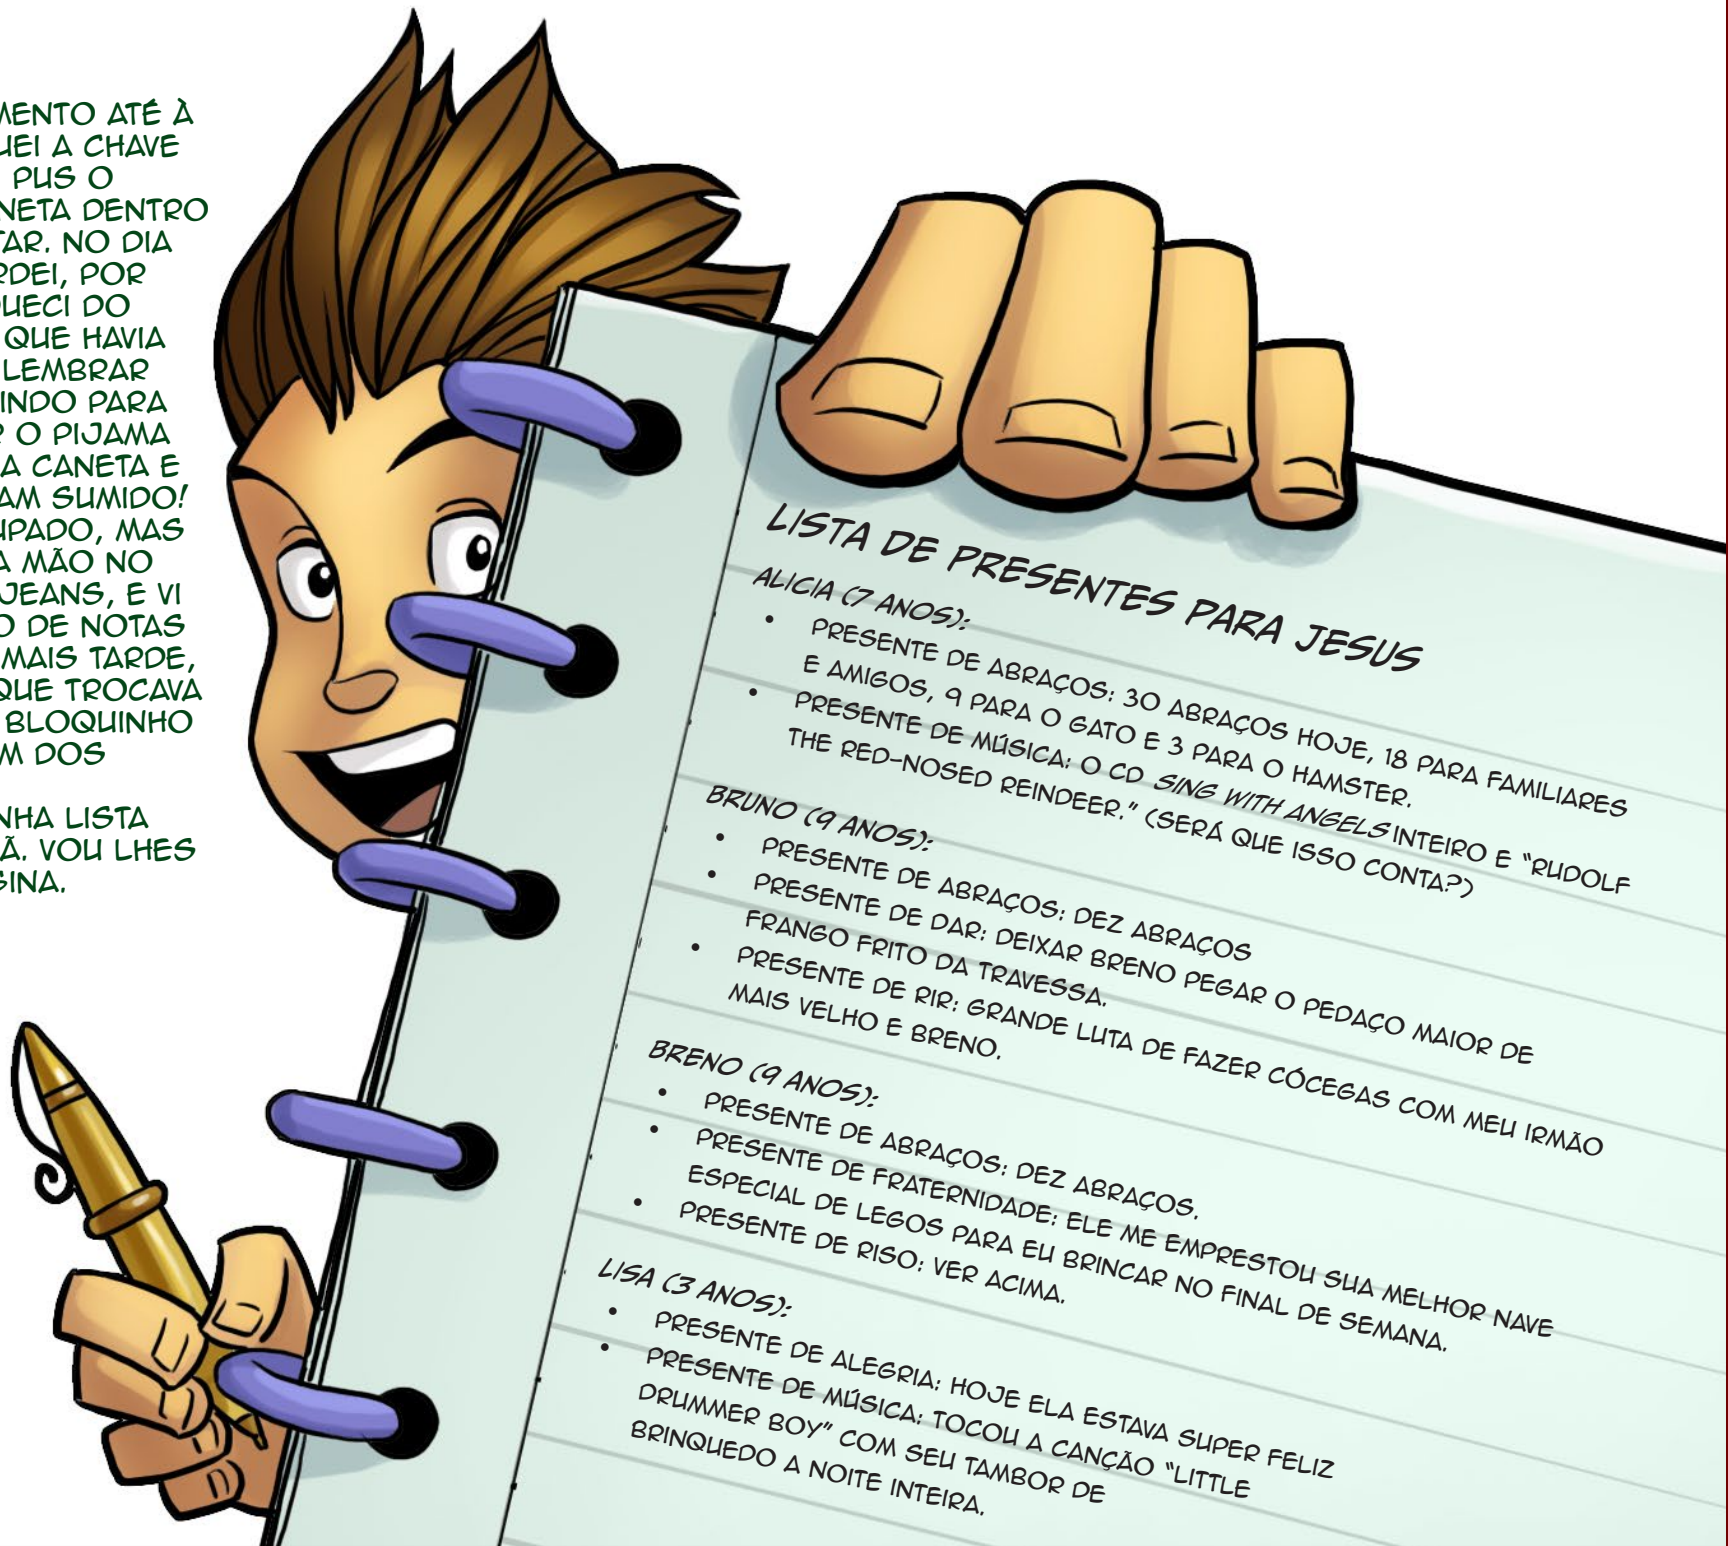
MENTO ATÉ À
UEI A CHAVE
PUS O
NETA DENTRO
TAR. NO DIA
RDEI, POR
UECI DO
QUE HAVIA
LEMBRAR
INDO PARA
O PIJAMA
A CANETA E
AM SUMIDO!
PADO, MAS
A MÃO NO
JEANS, E VI
O DE NOTAS
MAIS TARDE,
QUE TROCAVA
BLOQUINHO
M DOS

NHA LISTA
Ã. VOU LHES
SINA.

LISTA DE PRESENTES PARA JESUS

ALICIA (7 ANOS):
• PRESENTE DE ABRAÇOS: 30 ABRAÇOS HOJE, 18 PARA FAMILIARES E AMIGOS, 9 PARA O GATO E 3 PARA O HAMSTER.
• PRESENTE DE MÚSICA: O CD SING WITH ANGELS INTEIRO E "RUDOLF THE RED-NOSED REINDEER." (SERÁ QUE ISSO CONTA?)

BRUNO (9 ANOS):
• PRESENTE DE ABRAÇOS: DEZ ABRAÇOS
• PRESENTE DE DAR: DEIXAR BRENO PEGAR O PEDAÇO MAIOR DE FRANGO FRITO DA TRAVESSA.
• PRESENTE DE RIR: GRANDE LUTA DE FAZER CÓCEGAS COM MEU IRMÃO MAIS VELHO E BRENO.

BRENO (9 ANOS):
• PRESENTE DE ABRAÇOS: DEZ ABRAÇOS.
• PRESENTE DE FRATERNIDADE: ELE ME EMPRESTOU SUA MELHOR NAVE ESPECIAL DE LEGOS PARA EU BRINCAR NO FINAL DE SEMANA.
• PRESENTE DE RISO: VER ACIMA.

LISA (3 ANOS):
• PRESENTE DE ALEGRIA: HOJE ELA ESTAVA SUPER FELIZ
• PRESENTE DE MÚSICA: TOCOU A CANÇÃO "LITTLE DRUMMER BOY" COM SEU TAMBOR DE BRINQUEDO A NOITE INTEIRA.